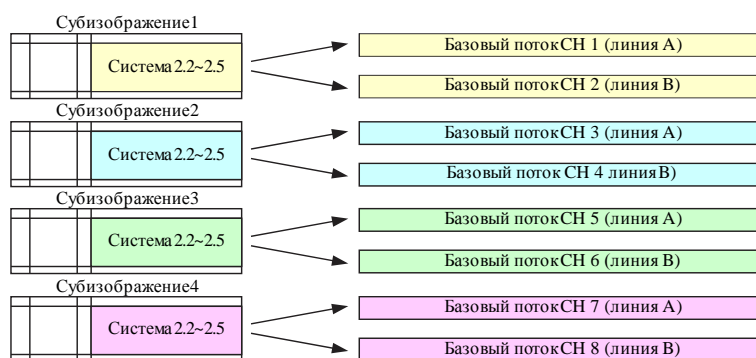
Субизображение1

Система 2.2~2.5

Базовый поток CH 1 (линия A)

Базовый поток CH 2 (линия B)

Субизображение2

Система 2.2~2.5

Базовый поток CH 3 (линия A)

Базовый поток CH 4 линия B)

Субизображение3

Система 2.2~2.5

Базовый поток CH 5 (линия A)

Базовый поток CH 6 (линия B)

Субизображение4

Система 2.2~2.5

Базовый поток CH 7 (линия A)

Базовый поток CH 8 (линия B)